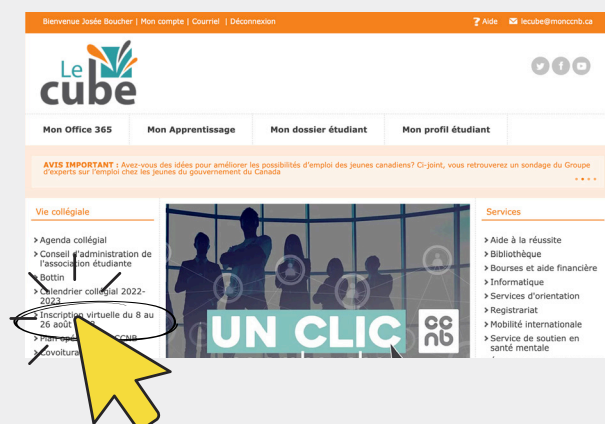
Bienvenue Josée Boucher | Mon compte | Courriel | Déconnexion

Aide lecube@monccnb.ca

Le cube

Mon Office 365 | Mon Apprentissage | Mon dossier étudiant | Mon profil étudiant

AVIS IMPORTANT : Avez-vous des idées pour améliorer les possibilités d'emploi des jeunes canadiens? Ci-joint, vous retrouverez un sondage du Groupe d'experts sur l'emploi chez les jeunes du gouvernement du Canada

Vie collégiale

Agenda collégial
Conseil d'administration de l'association étudiante
Bottin
Calendrier collégial 2022-2023
Inscription virtuelle du 8 au 26 août
Plan op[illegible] CCNB
Covoitura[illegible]

UN CLIC

ccnb

Services

Aide à la réussite
Bibliothèque
Bourses et aide financière
Informatique
Services d'orientation
Registrariat
Mobilité internationale
Service de soutien en santé mentale